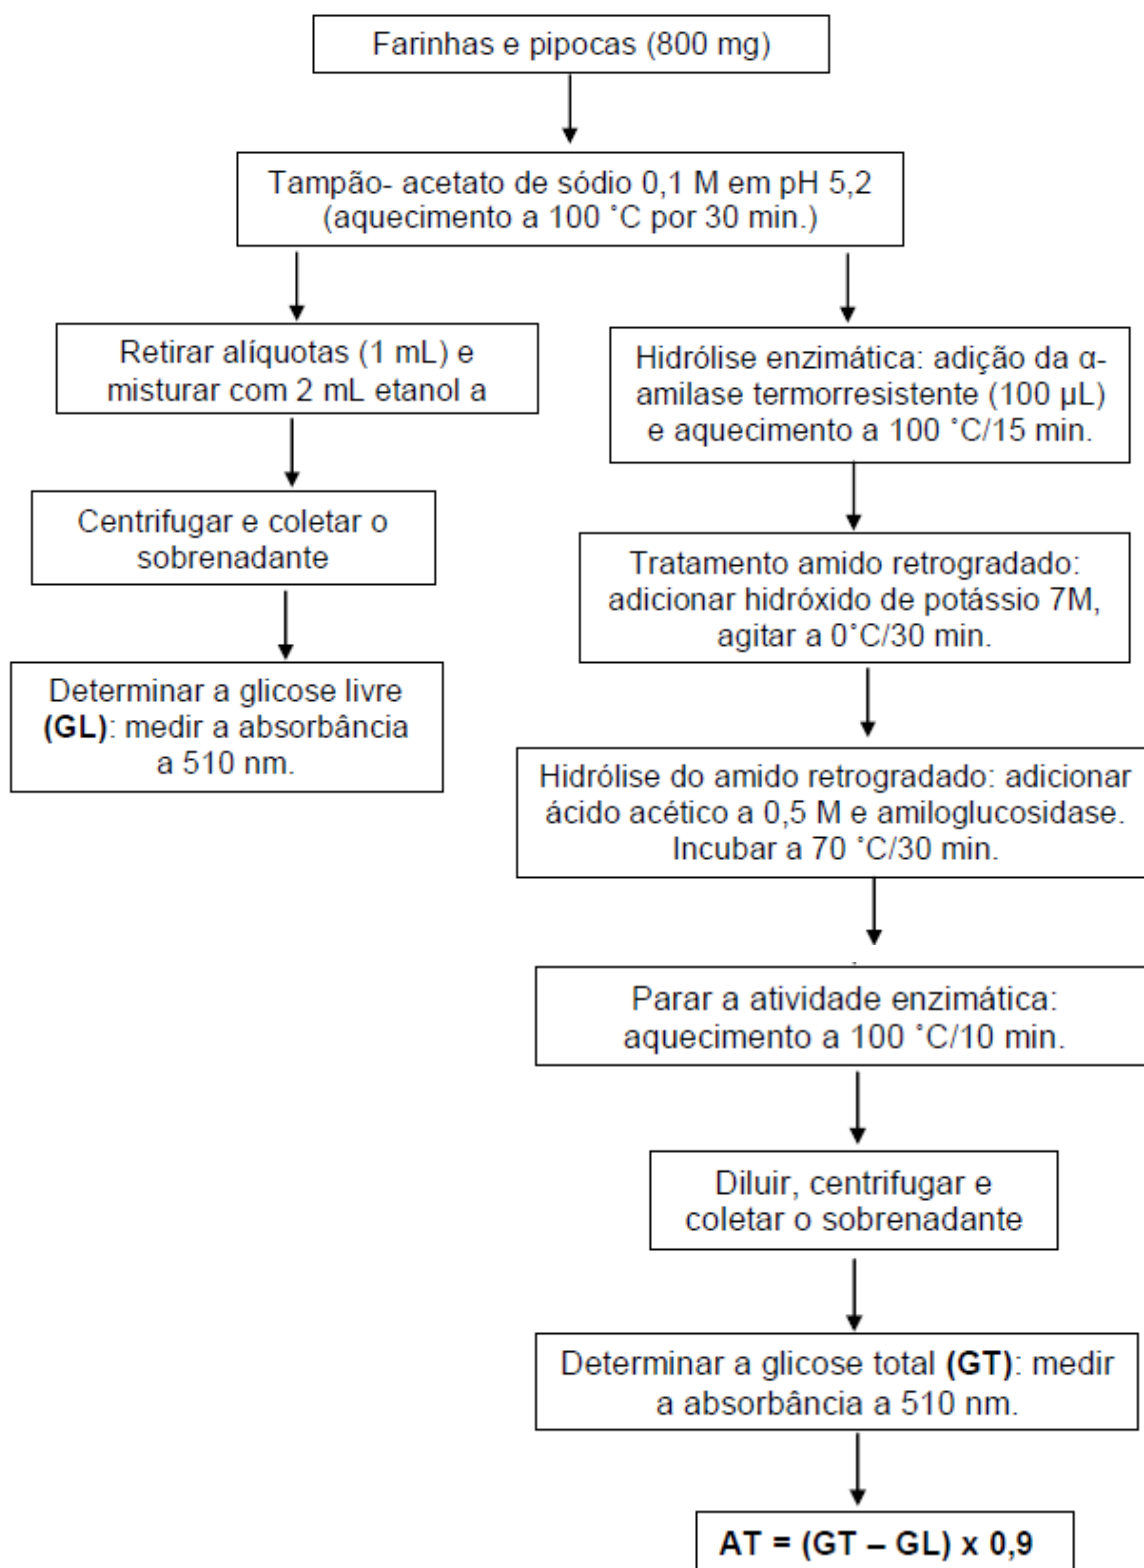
Farinhas e pipocas (800 mg)

Tampão- acetato de sódio 0,1 M em pH 5,2 (aquecimento a 100 ˚C por 30 min.)

Retirar alíquotas (1 mL) e misturar com 2 mL etanol a

Centrifugar e coletar o sobrenadante

Determinar a glicose livre **(GL)**: medir a absorbância a 510 nm.

Hidrólise enzimática: adição da α-amilase termorresistente (100 µL) e aquecimento a 100 ˚C/15 min.

Tratamento amido retrogradado: adicionar hidróxido de potássio 7M, agitar a 0˚C/30 min.

Hidrólise do amido retrogradado: adicionar ácido acético a 0,5 M e amiloglucosidase. Incubar a 70 ˚C/30 min.

Parar a atividade enzimática: aquecimento a 100 ˚C/10 min.

Diluir, centrifugar e coletar o sobrenadante

Determinar a glicose total **(GT)**: medir a absorbância a 510 nm.

**AT = (GT – GL) x 0,9**